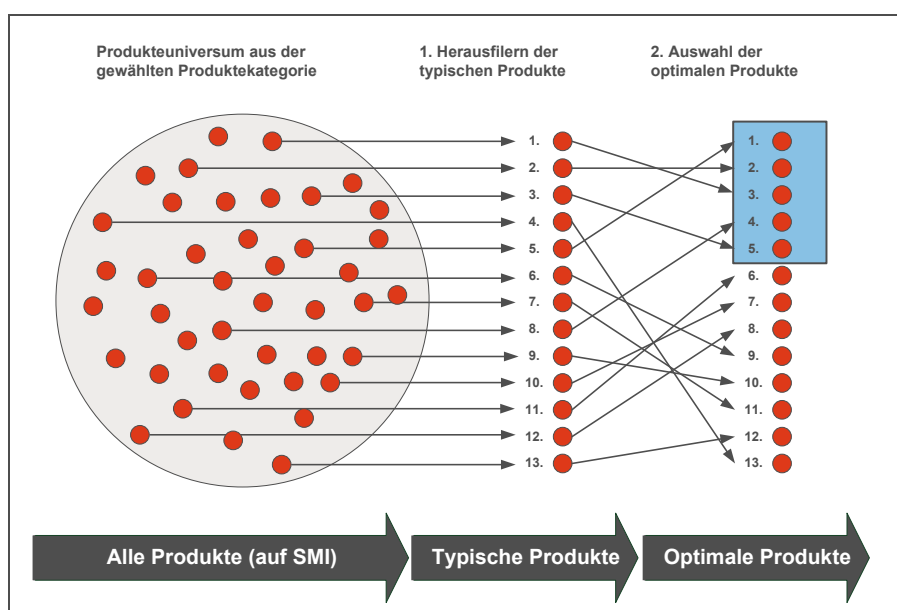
Produkteuniversum aus der gewählten Produktekategorie

1. Herausfilern der typischen Produkte

2. Auswahl der optimalen Produkte

1.
2.
3.
4.
5.
6.
7.
8.
9.
10.
11.
12.
13.

1.
2.
3.
4.
5.
6.
7.
8.
9.
10.
11.
12.
13.

Alle Produkte (auf SMI)

Typische Produkte

Optimale Produkte